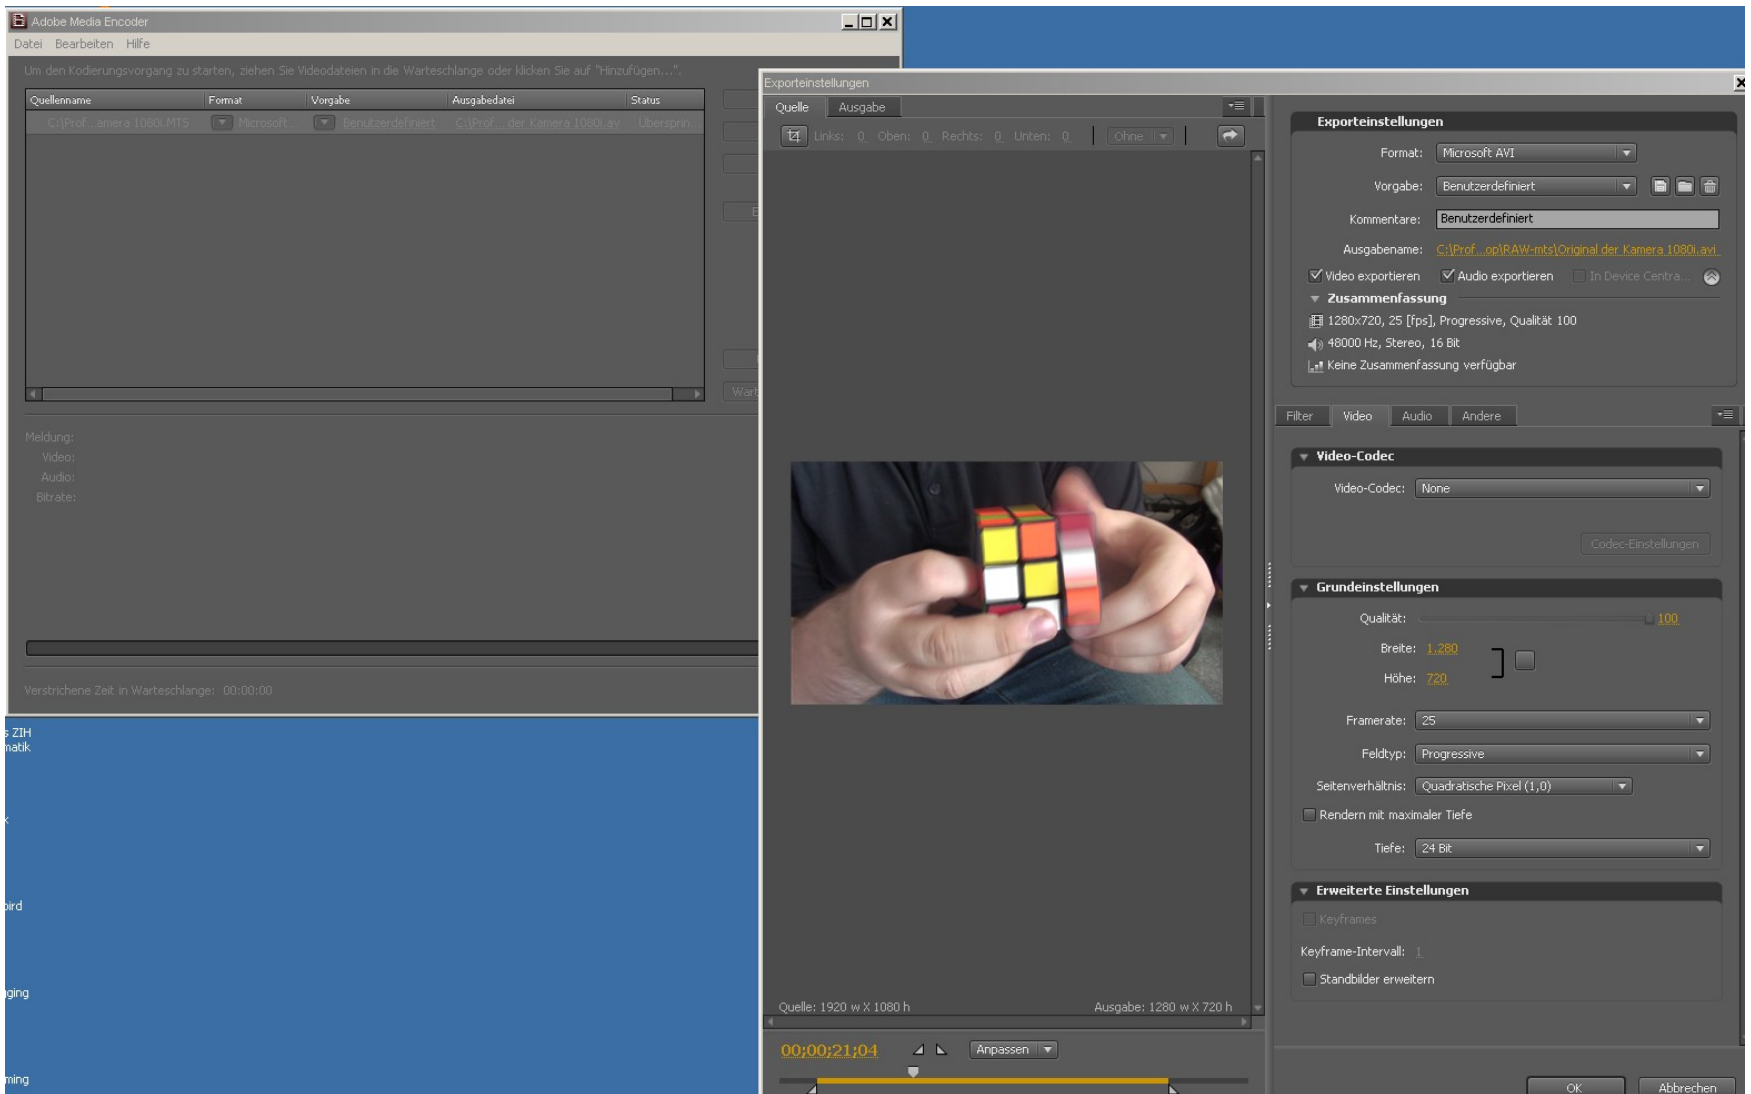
Adobe Media Encoder

Datei Bearbeiten Hilfe

Um den Kodierungsvorgang zu starten, ziehen Sie Videodateien in die Warteschlange oder klicken Sie auf "Hinzufügen...".

| Quellenname | Format | Vorgabe | Ausgabedatei | Status |
|---|---|---|---|---|
| C:\Prof...amera 1080i.MTS | Microsoft... | Benutzerdefiniert | C:\Prof... der Kamera 1080i.avi | Übersprin... |

Meldung:
Video:
Audio:
Bitrate:

Verstrichene Zeit in Warteschlange: 00:00:00

s ZIH
matik

ird

ging

ming

Exporteinstellungen

Quelle Ausgabe

Links: 0 Oben: 0 Rechts: 0 Unten: 0 Ohne

Quelle: 1920 w X 1080 h
Ausgabe: 1280 w X 720 h

00;00;21;04 Anpassen

Exporteinstellungen
Format: Microsoft AVI
Vorgabe: Benutzerdefiniert
Kommentare: Benutzerdefiniert
Ausgabename: C:\Prof...op\RAW-mts\Original der Kamera 1080i.avi
Video exportieren Audio exportieren In Device Centra...
Zusammenfassung
1280x720, 25 [fps], Progressive, Qualität 100
48000 Hz, Stereo, 16 Bit
Keine Zusammenfassung verfügbar

Filter Video Audio Andere

Video-Codec
Video-Codec: None
Codec-Einstellungen

Grundeinstellungen
Qualität: 100
Breite: 1.280
Höhe: 720
Framerate: 25
Feldtyp: Progressive
Seitenverhältnis: Quadratische Pixel (1,0)
Rendern mit maximaler Tiefe
Tiefe: 24 Bit

Erweiterte Einstellungen
Keyframes
Keyframe-Intervall: 1
Standbilder erweitern

OK Abbrechen